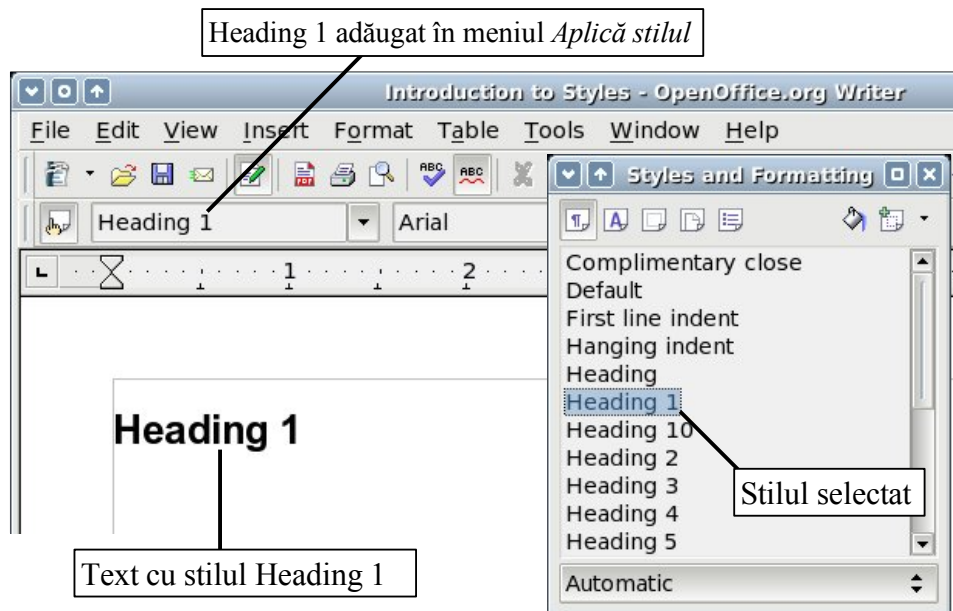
Heading 1 adăugat în meniul *Aplică stilul*

Introduction to Styles - OpenOffice.org Writer

File Edit View Insert Format Table Tools Window Help

Heading 1

Arial

1 2

Heading 1

Text cu stilul Heading 1

Styles and Formatting

Complimentary close
Default
First line indent
Hanging indent
Heading
Heading 1
Heading 10
Heading 2
Heading 3
Heading 4
Heading 5

Stilul selectat

Automatic